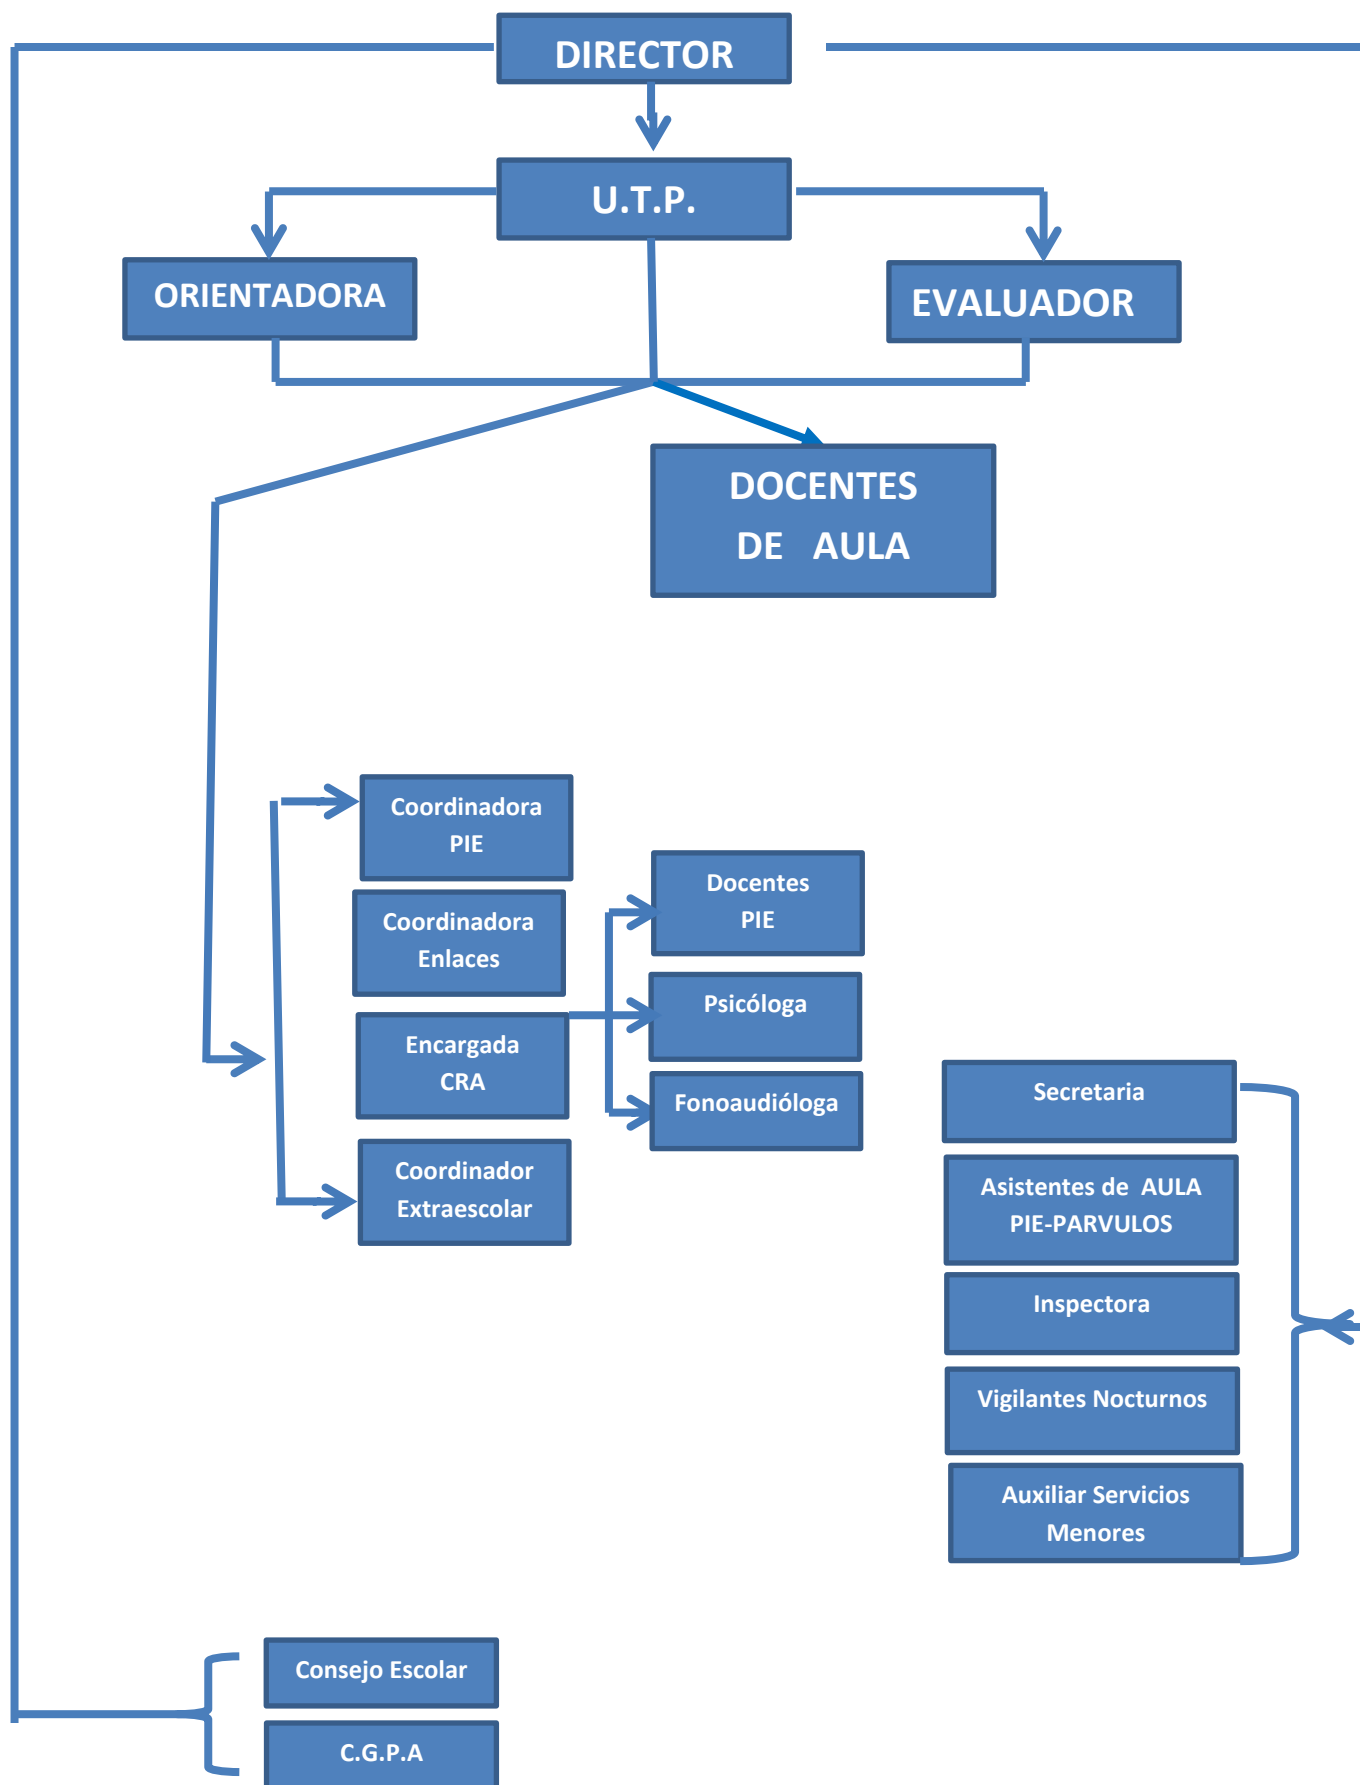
DIRECTOR

U.T.P.

ORIENTADORA

EVALUADOR

DOCENTES DE AULA

Coordinadora PIE

Coordinadora Enlaces

Encargada CRA

Coordinador Extraescolar

Docentes PIE

Psicóloga

Fonoaudióloga

Secretaria

Asistentes de AULA PIE-PARVULOS

Inspectora

Vigilantes Nocturnos

Auxiliar Servicios Menores

Consejo Escolar

C.G.P.A